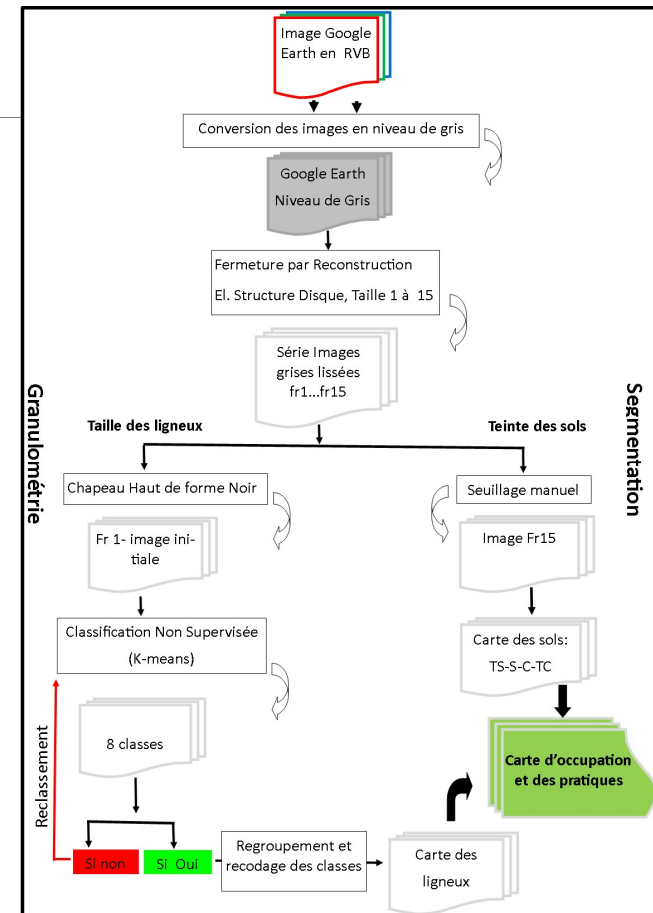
Image Google Earth en RVB

Conversion des images en niveau de gris

Google Earth Niveau de Gris

Fermeture par Reconstruction

El. Structure Disque, Taille 1 à 15

Série Images grises lissées fr1...fr15

Granulométrie

Segmentation

Taille des ligneux

Teinte des sols

Chapeau Haut de forme Noir

Seuillage manuel

Fr 1- image initiale

Image Fr15

Classification Non Supervisée (K-means)

Carte des sols: TS-S-C-TC

Reclassement

8 classes

Carte d'occupation et des pratiques

Si non

Si Oui

Regroupement et recodage des classes

Carte des ligneux